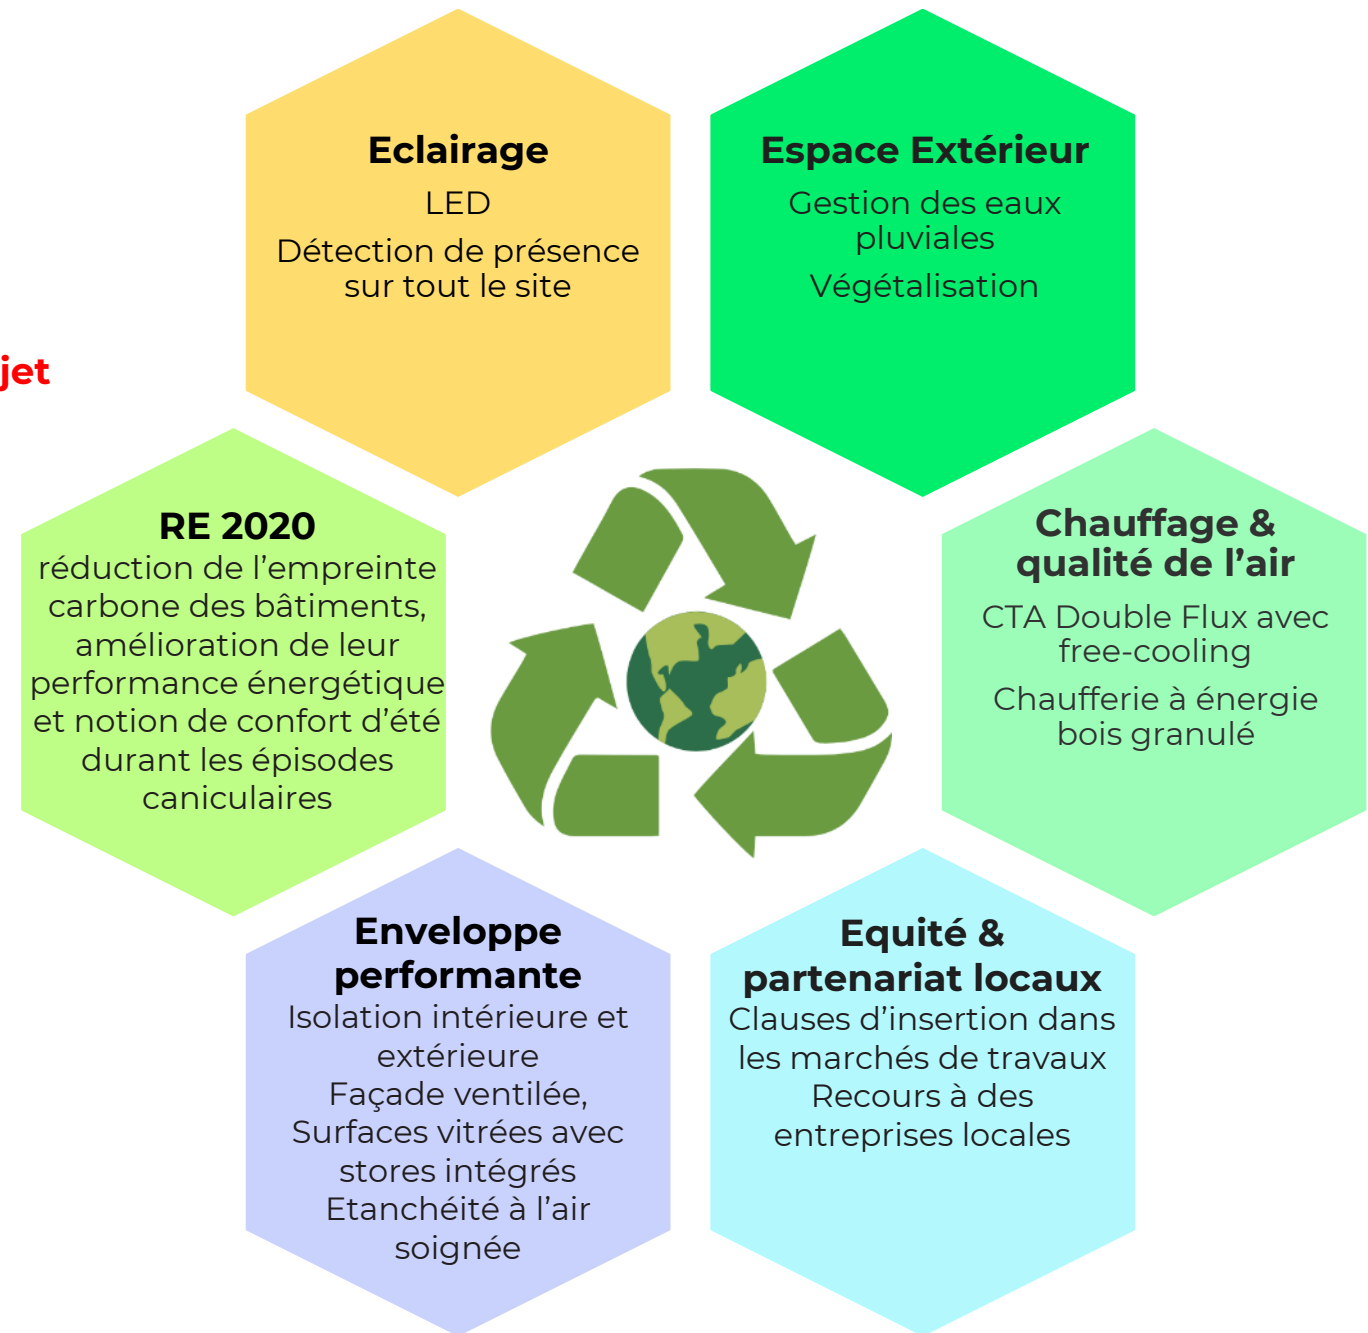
jet

Eclairage
LED
Détection de présence sur tout le site

Espace Extérieur
Gestion des eaux pluviales
Végétalisation

RE 2020
réduction de l'empreinte carbone des bâtiments, amélioration de leur performance énergétique et notion de confort d'été durant les épisodes caniculaires

Chauffage & qualité de l'air
CTA Double Flux avec free-cooling
Chaufferie à énergie bois granulé

Enveloppe performante
Isolation intérieure et extérieure
Façade ventilée,
Surfaces vitrées avec stores intégrés
Etanchéité à l'air soignée

Equité & partenariat locaux
Clauses d'insertion dans les marchés de travaux
Recours à des entreprises locales